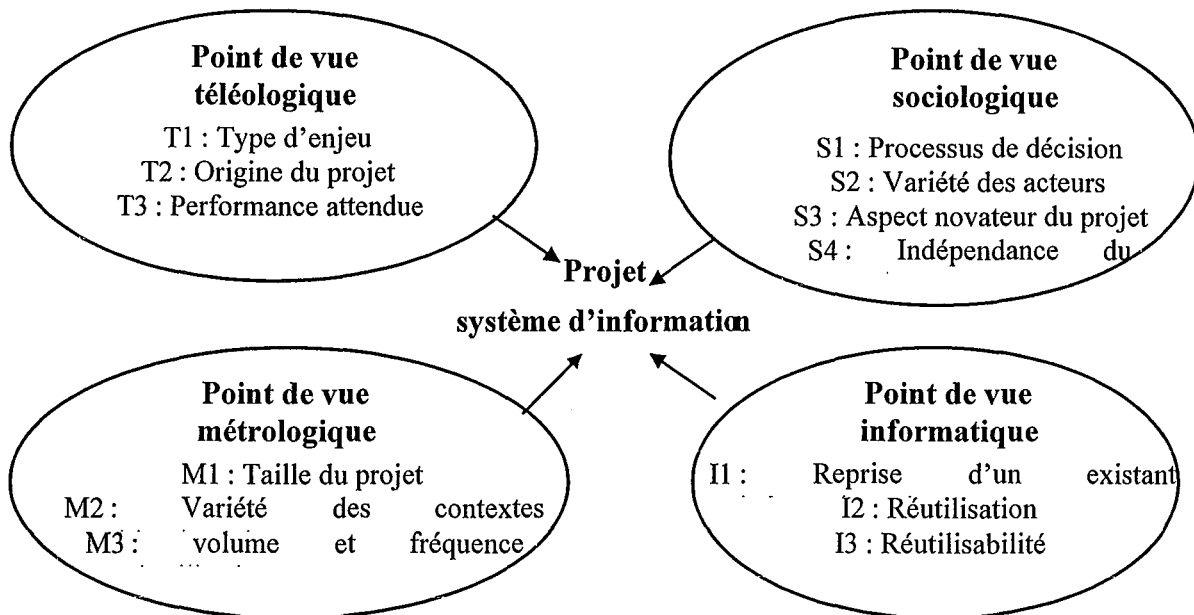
Point de vue téléologique
T1 : Type d'enjeu
T2 : Origine du projet
T3 : Performance attendue

Point de vue sociologique
S1 : Processus de décision
S2 : Variété des acteurs
S3 : Aspect novateur du projet
S4 : Indépendance du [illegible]

Projet
système d'information

Point de vue métrologique
M1 : Taille du projet
M2 : Variété des contextes
M3 : volume et fréquence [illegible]

Point de vue informatique
I1 : Reprise d'un existant
I2 : Réutilisation
I3 : Réutilisabilité